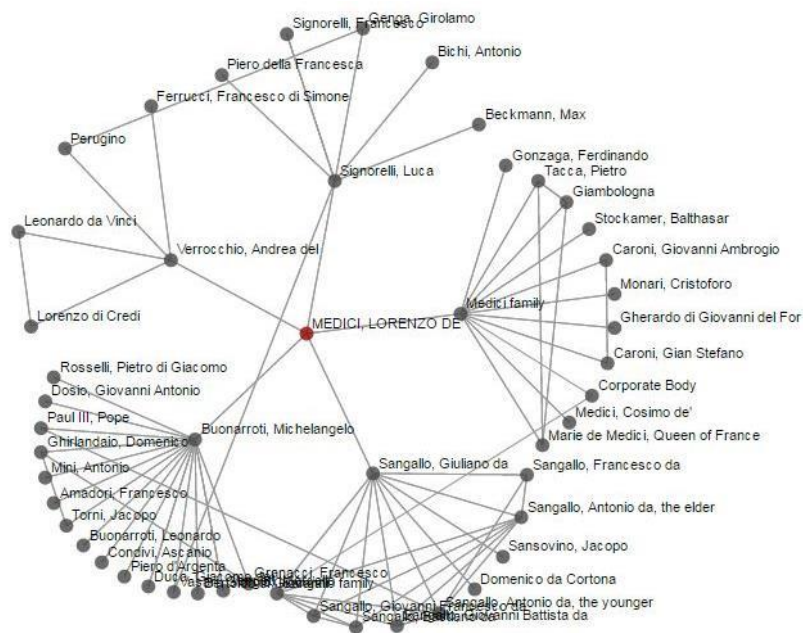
Signorelli, Francesco
Genga, Girolamo
Bichi, Antonio
Piero della Francesca
Ferrucci, Francesco di Simone
Beckmann, Max
Perugino
Signorelli, Luca
Gonzaga, Ferdinando
Tacca, Pietro
Giambologna
Leonardo da Vinci
Stockamer, Balthasar
Verrocchio, Andrea del
Caroni, Giovanni Ambrogio
Monari, Cristoforo
Medici family
Gherardo di Giovanni del For
Lorenzo di Credi
MEDICI, LORENZO DE
Caroni, Gian Stefano
Rosselli, Pietro di Giacomo
Dosio, Giovanni Antonio
Corporate Body
Medici, Cosimo de'
Paul III, Pope
Buonarroti, Michelangelo
Marie de Medici, Queen of France
Ghirlandaio, Domenico
Mini, Antonio
Sangallo, Giuliano da
Sangallo, Francesco da
Amadori, Francesco
Sangallo, Antonio da, the elder
Torni, Jacopo
Buonarroti, Leonardo
Sansovino, Jacopo
Condivi, Ascanio
Piero d'Argenta
Granacci, Francesco
Domenico da Cortona
Duco
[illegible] family
Sangallo, Antonio da, the younger
Sangallo, Giovanni Francesco da
Sangallo, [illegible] Battista da